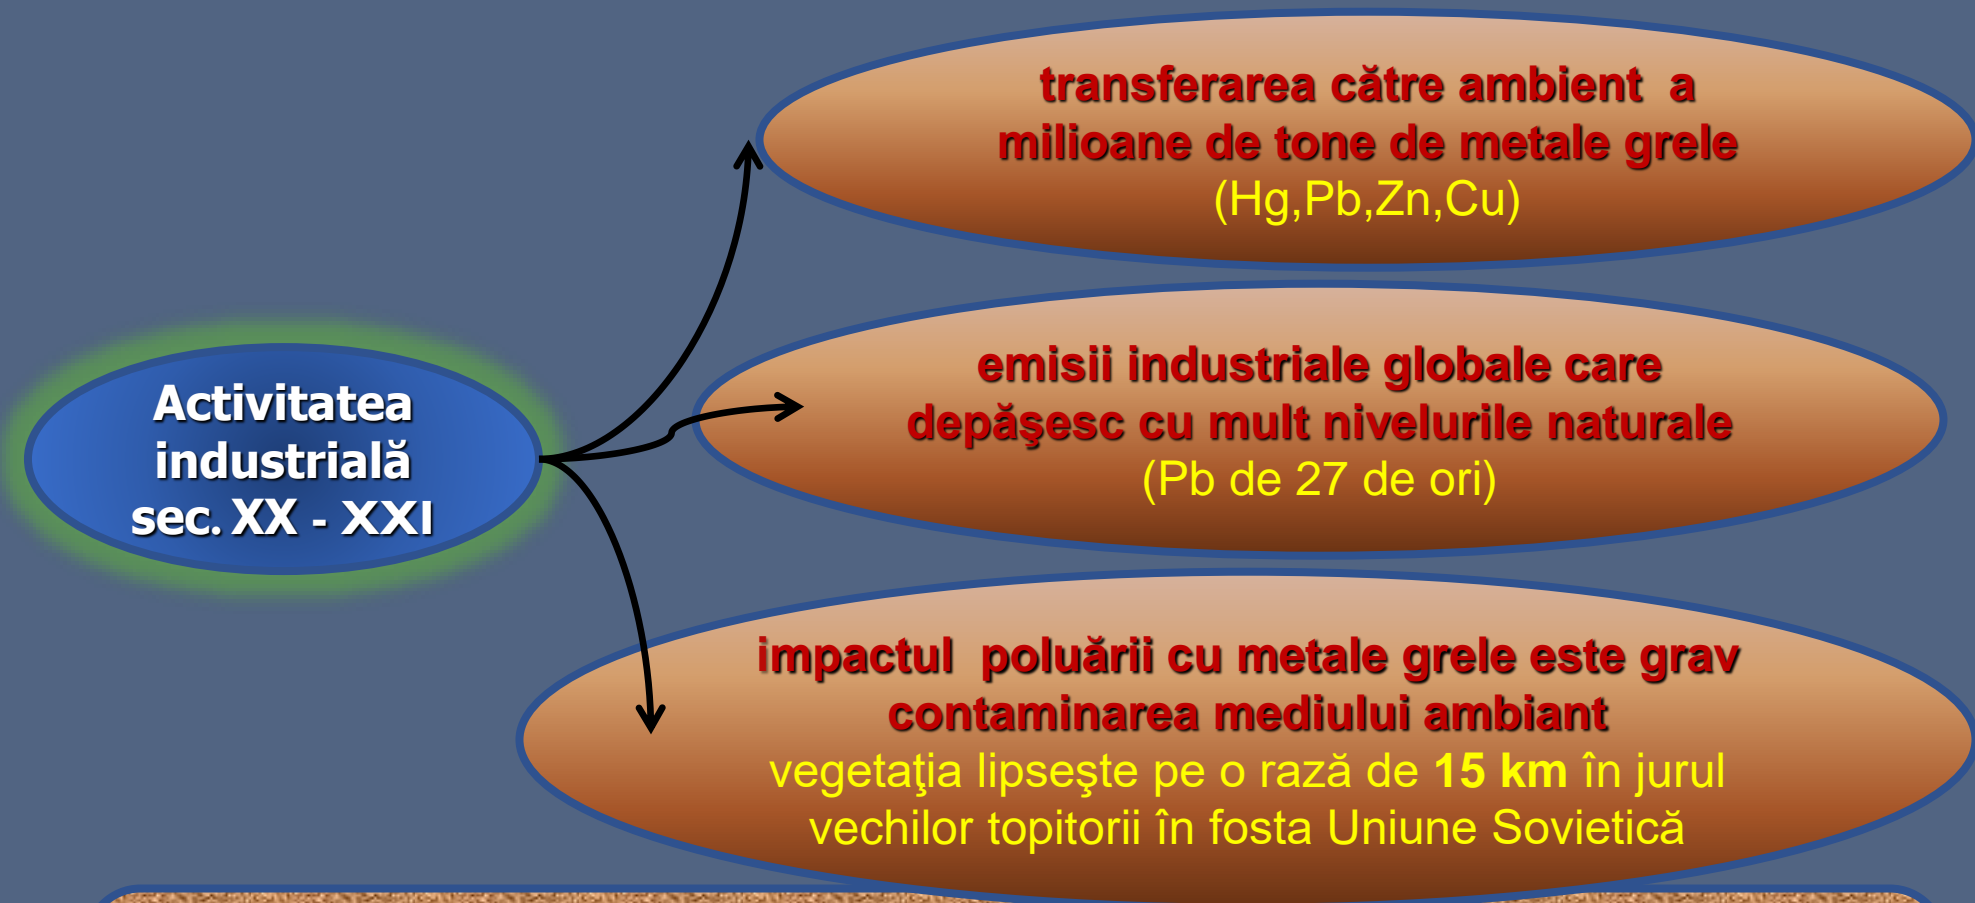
Activitatea industrială sec. XX - XXI

transferarea către ambient a milioane de tone de metale grele (Hg,Pb,Zn,Cu)

emisii industriale globale care depăşesc cu mult nivelurile naturale (Pb de 27 de ori)

impactul poluării cu metale grele este grav contaminarea mediului ambiant vegetaţia lipseşte pe o rază de **15 km** în jurul vechilor topitorii în fosta Uniune Sovietică